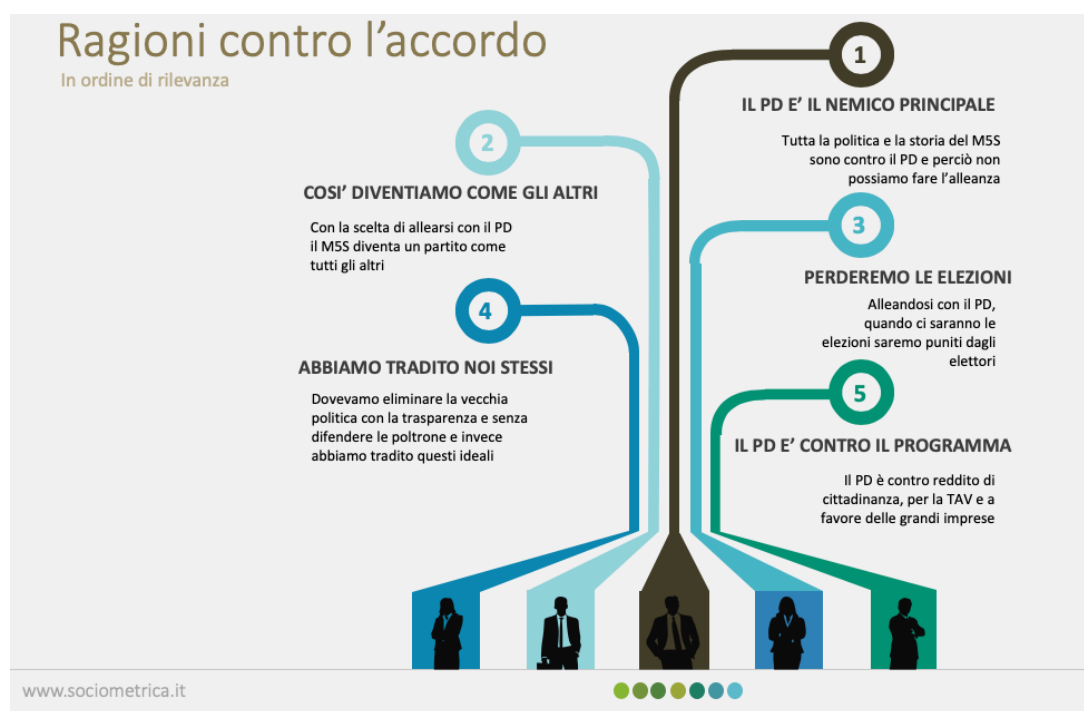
Ragioni contro l'accordo
In ordine di rilevanza

1
IL PD E' IL NEMICO PRINCIPALE
Tutta la politica e la storia del M5S sono contro il PD e perciò non possiamo fare l'alleanza

2
COSI' DIVENTIAMO COME GLI ALTRI
Con la scelta di allearsi con il PD il M5S diventa un partito come tutti gli altri

3
PERDEREMO LE ELEZIONI
Alleandosi con il PD, quando ci saranno le elezioni saremo puniti dagli elettori

4
ABBIAMO TRADITO NOI STESSI
Dovevamo eliminare la vecchia politica con la trasparenza e senza difendere le poltrone e invece abbiamo tradito questi ideali

5
IL PD E' CONTRO IL PROGRAMMA
Il PD è contro reddito di cittadinanza, per la TAV e a favore delle grandi imprese

www.sociometrica.it